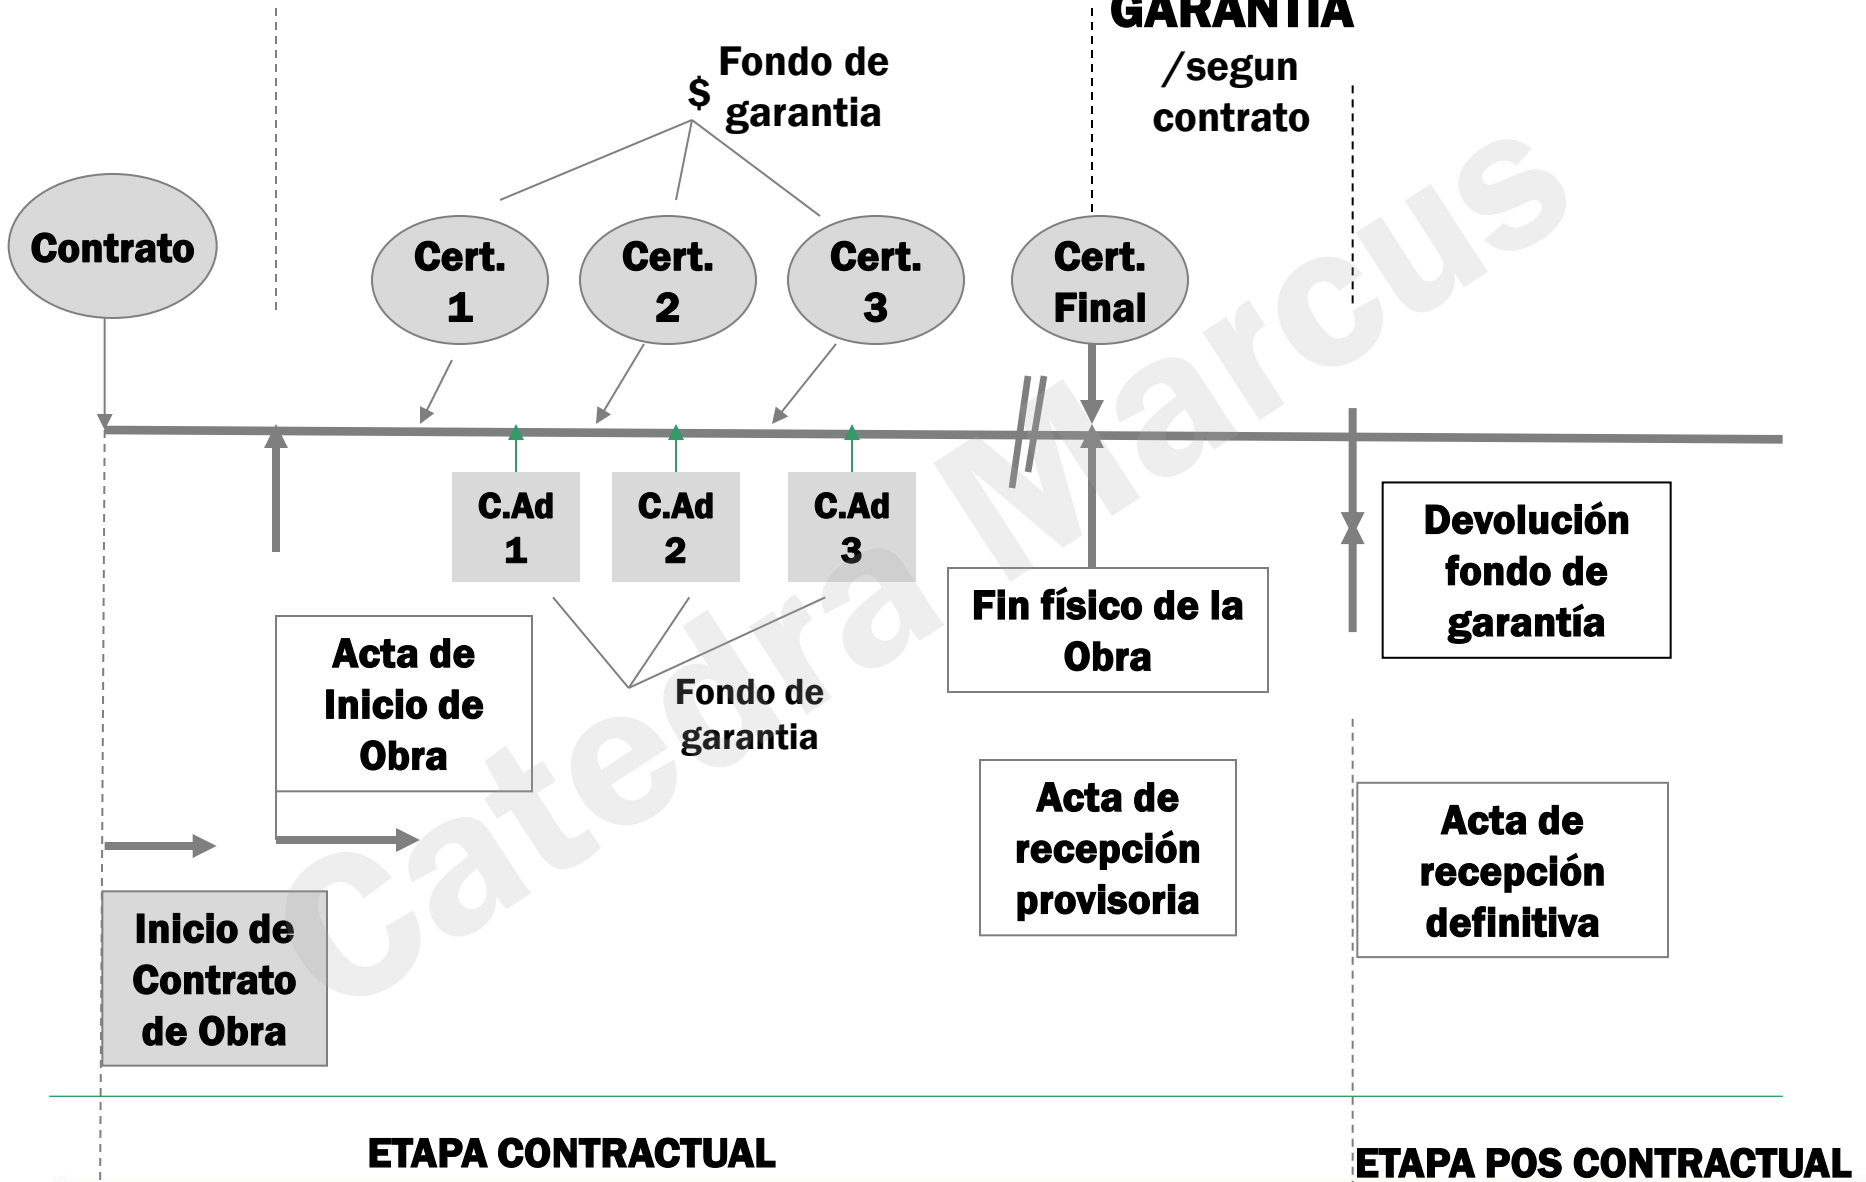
GARANTIA
/segun
contrato

$ Fondo de garantia

Contrato

Cert. 1

Cert. 2

Cert. 3

Cert. Final

C.Ad 1

C.Ad 2

C.Ad 3

Fin físico de la Obra

Devolución fondo de garantía

Acta de Inicio de Obra

Fondo de garantia

Acta de recepción provisoria

Acta de recepción definitiva

Inicio de Contrato de Obra

Catedra Marcus

ETAPA CONTRACTUAL

ETAPA POS CONTRACTUAL